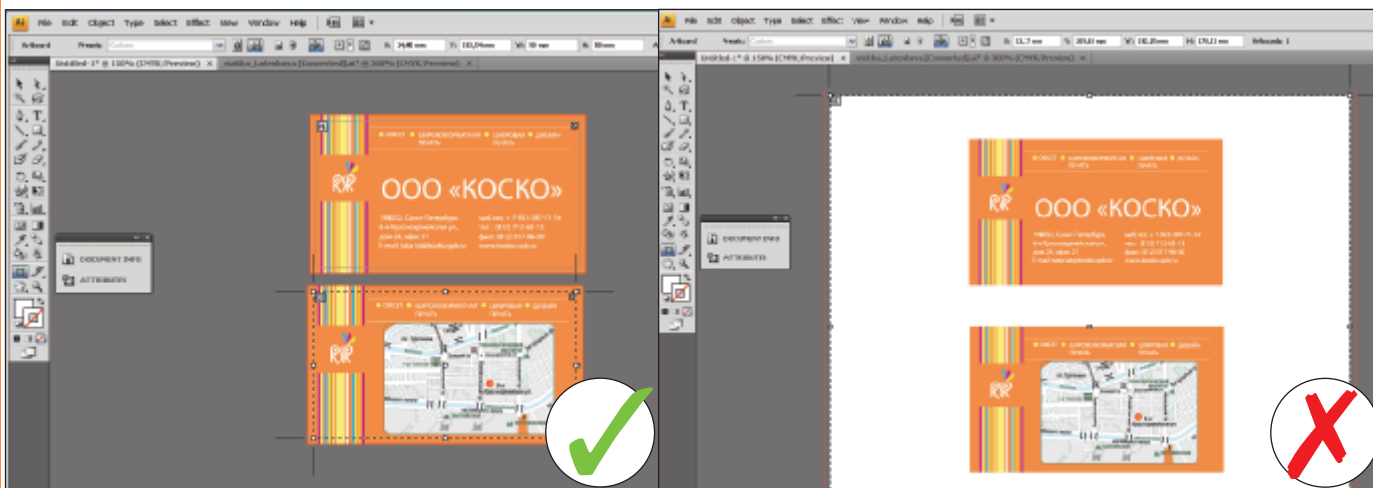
Ai File Edit Object Type Select Effect View Window Help

Artboard Presets: Custom X: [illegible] Y: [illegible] W: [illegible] H: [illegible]

Untitled-1* @ 150% (CMYK/Preview) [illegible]

DOCUMENT INFO
ATTRIBUTES

ОФСЕТ ШИРОКОФОРМАТНАЯ ПЕЧАТЬ ЦИФРОВАЯ ПЕЧАТЬ ДИЗАЙН

ООО «КОСКО»

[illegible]

ОФСЕТ ШИРОКОФОРМАТНАЯ ПЕЧАТЬ ЦИФРОВАЯ ПЕЧАТЬ ДИЗАЙН

Ai File Edit Object Type Select Effect View Window Help

Artboard Presets: Custom X: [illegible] Y: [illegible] W: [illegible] H: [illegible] Artboards: 1

Untitled-1* @ 150% (CMYK/Preview) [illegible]

DOCUMENT INFO
ATTRIBUTES

ОФСЕТ ШИРОКОФОРМАТНАЯ ПЕЧАТЬ ЦИФРОВАЯ ПЕЧАТЬ ДИЗАЙН

ООО «КОСКО»

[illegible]

ОФСЕТ ШИРОКОФОРМАТНАЯ ПЕЧАТЬ ЦИФРОВАЯ ПЕЧАТЬ ДИЗАЙН